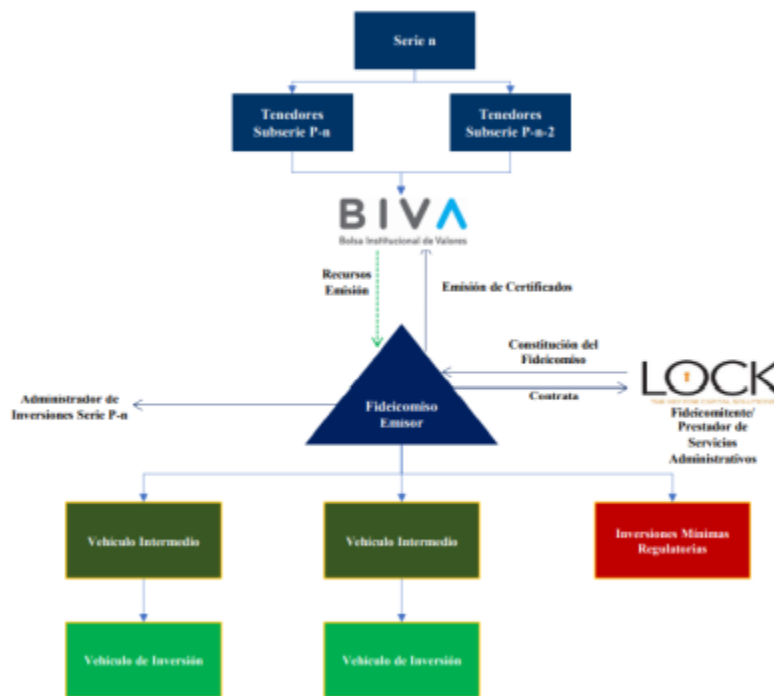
Serie n

Tenedores Subserie P-n

Tenedores Subserie P-n-2

BIVA
Bolsa Institucional de Valores

Recursos Emisión

Emisión de Certificados

Constitución del Fideicomiso

Contrata

LOCK
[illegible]

Fideicomitente/ Prestador de Servicios Administrativos

Administrador de Inversiones Serie P-n

Fideicomiso Emisor

Vehículo Intermedio

Vehículo Intermedio

Inversiones Mínimas Regulatorias

Vehículo de Inversión

Vehículo de Inversión